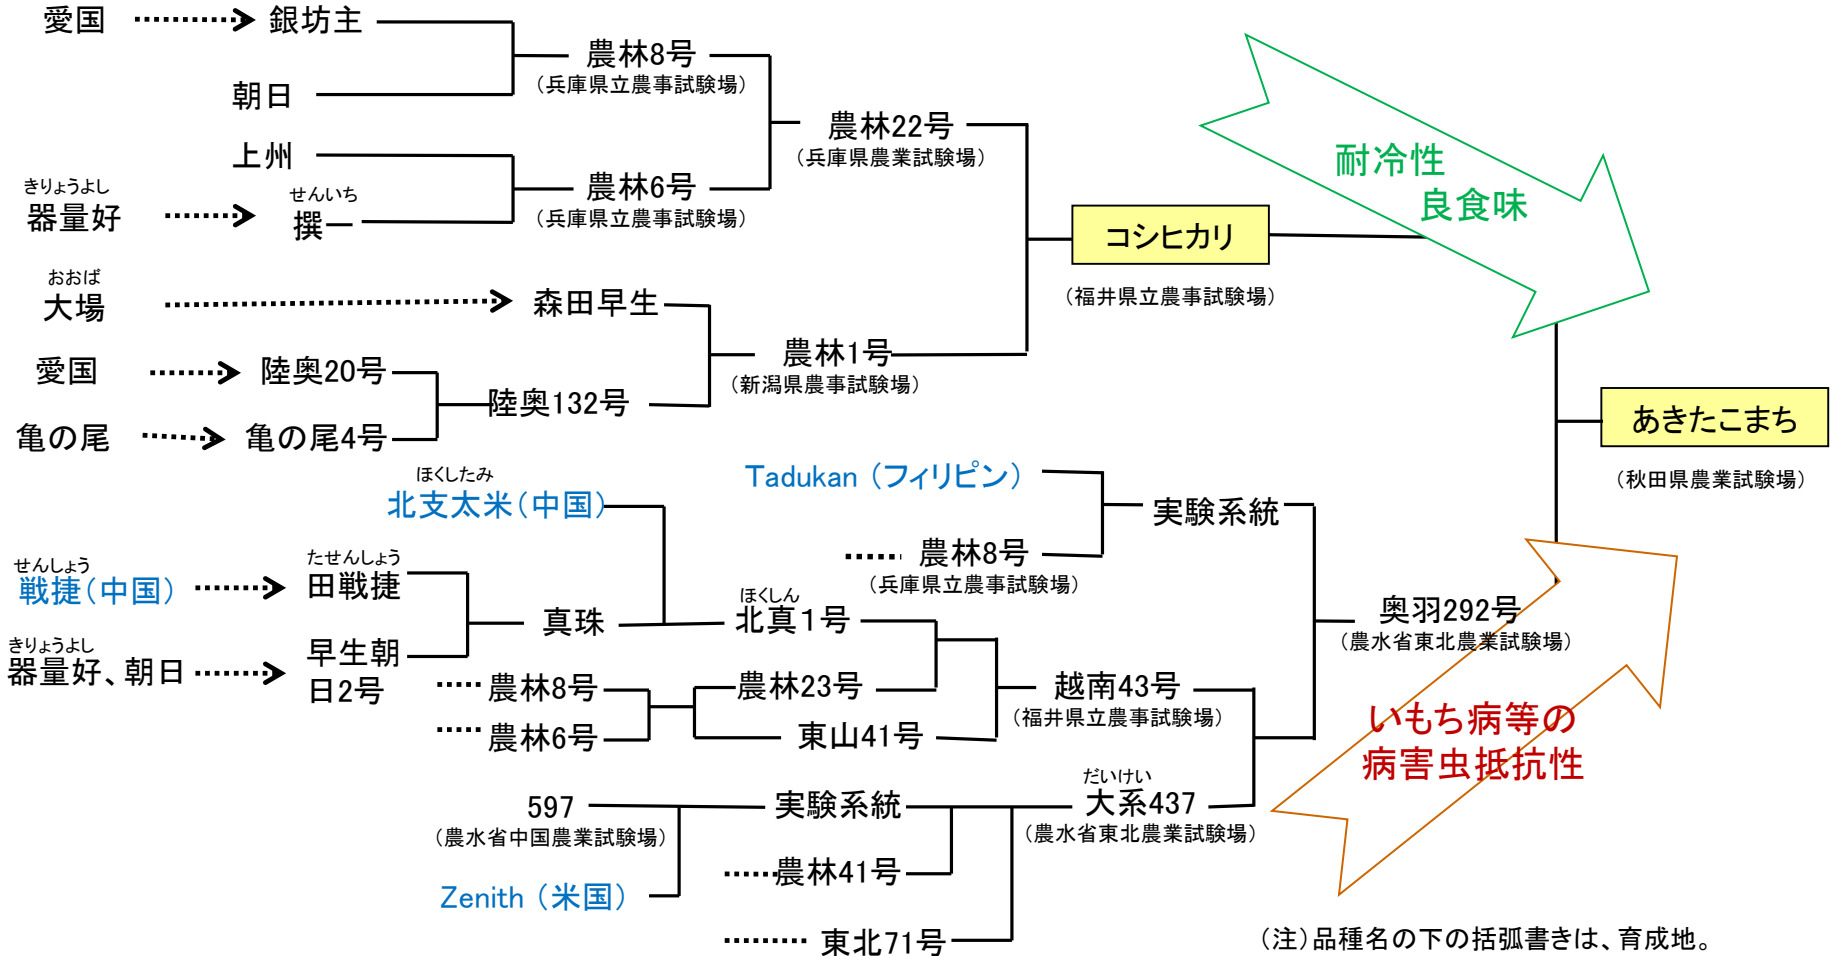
愛国 銀坊主

朝日

農林8号
（兵庫県立農事試験場）

上州

きりょうよし
器量好

せんいち
撰一

農林6号
（兵庫県立農事試験場）

農林22号
（兵庫県農業試験場）

耐冷性
良食味

コシヒカリ
（福井県立農事試験場）

おおば
大場

森田早生

愛国

陸奥20号

亀の尾

亀の尾4号

陸奥132号

農林1号
（新潟県農事試験場）

あきたこまち
（秋田県農業試験場）

ほくしたみ
北支太米（中国）

Tadukan（フィリピン）

実験系統

農林8号
（兵庫県立農事試験場）

せんしょう
戦捷（中国）

たせんしょう
田戦捷

真珠

ほくしん
北真1号

奥羽292号
（農水省東北農業試験場）

きりょうよし
器量好、朝日

早生朝日2号

農林8号

農林6号

農林23号

東山41号

越南43号
（福井県立農事試験場）

いもち病等の
病害虫抵抗性

597
（農水省中国農業試験場）

実験系統

だいけい
大系437
（農水省東北農業試験場）

農林41号

Zenith（米国）

東北71号

（注）品種名の下の括弧書きは、育成地。